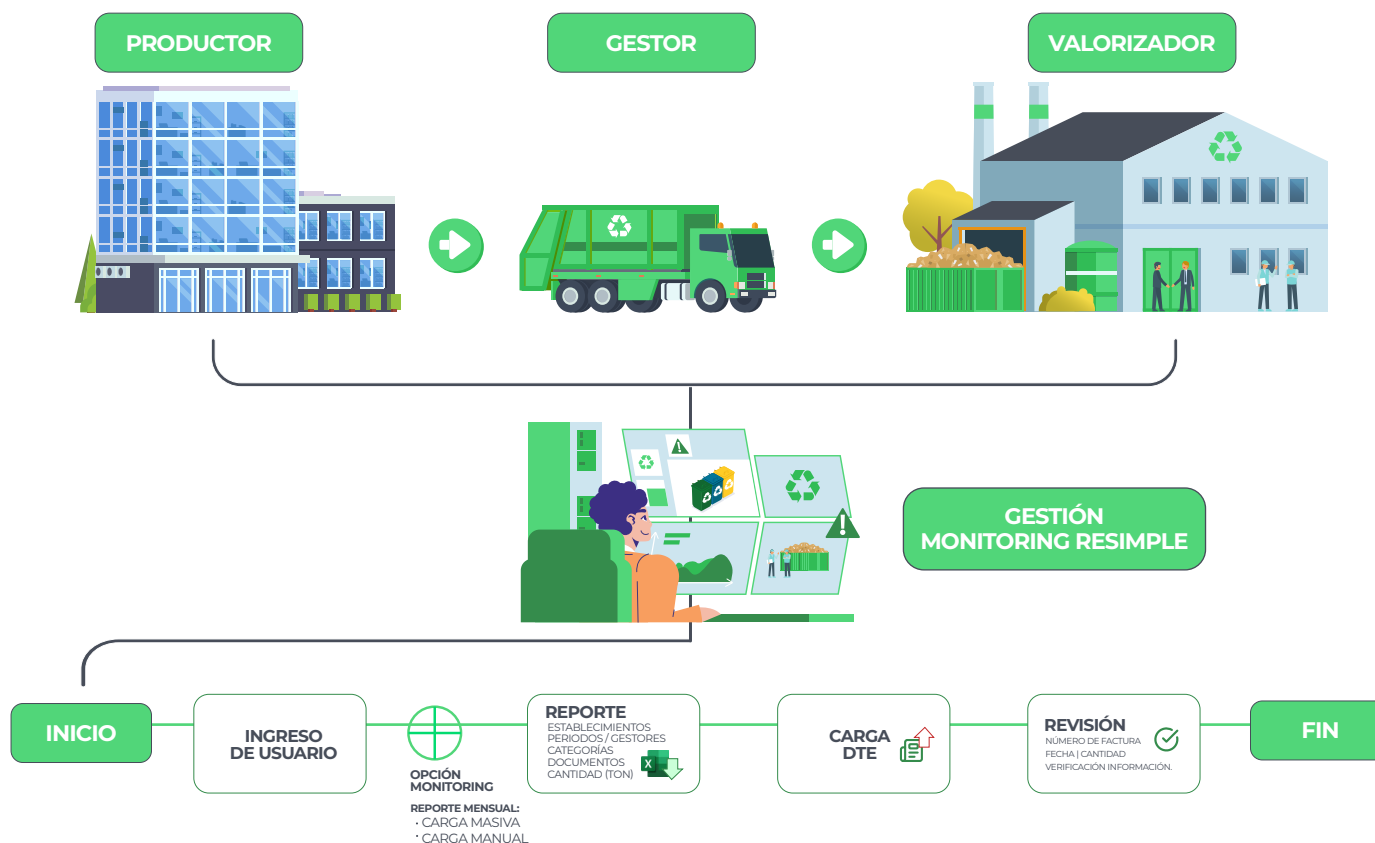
PRODUCTOR

GESTOR

VALORIZADOR

GESTIÓN MONITORING RESIMPLE

INICIO

INGRESO DE USUARIO

OPCIÓN MONITORING

REPORTE MENSUAL:
· CARGA MASIVA
· CARGA MANUAL

REPORTE
ESTABLECIMIENTOS
PERIODOS / GESTORES
CATEGORÍAS
DOCUMENTOS
CANTIDAD (TON)

CARGA DTE

REVISIÓN
NÚMERO DE FACTURA
FECHA | CANTIDAD
VERIFICACIÓN INFORMACIÓN.

FIN